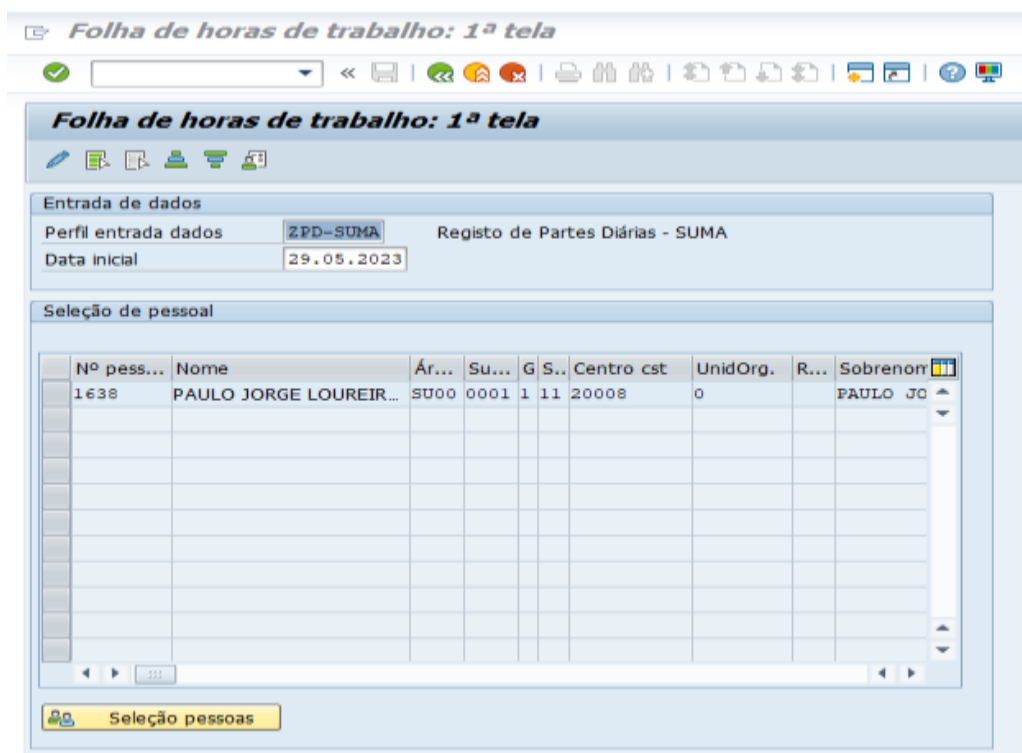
Folha de horas de trabalho: 1ª tela

Folha de horas de trabalho: 1ª tela

Entrada de dados

Perfil entrada dados ZPD-SUMA Registo de Partes Diárias - SUMA

Data inicial 29.05.2023

Seleção de pessoal

| Nº pess... | Nome | Ár... | Su... | G | S.. | Centro cst | UnidOrg. | R... | Sobrenom |
|---|---|---|---|---|---|---|---|---|---|
| 1638 | PAULO JORGE LOUREIR... | SU00 | 0001 | 1 | 11 | 20008 | 0 | | PAULO JO |

Seleção pessoas